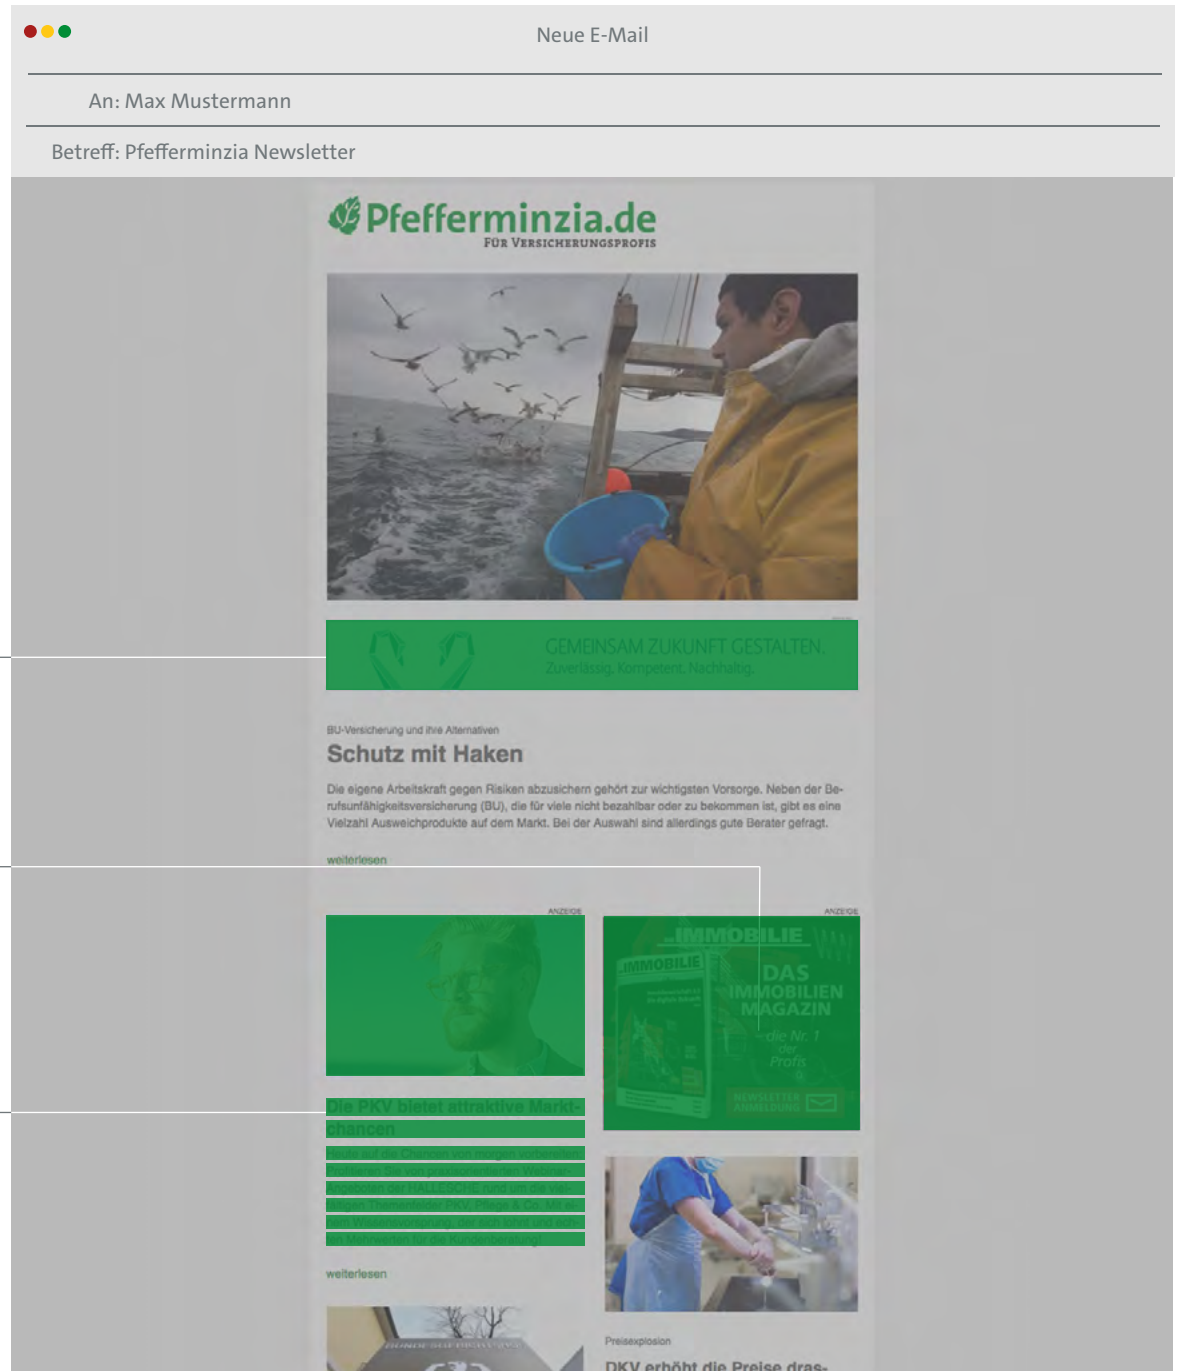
Neue E-Mail

An: Max Mustermann

Betreff: Pfefferminzia Newsletter

Pfefferminzia.de
FÜR VERSICHERUNGSPROFIS

GEMEINSAM ZUKUNFT GESTALTEN.
Zuverlässig. Kompetent. Nachhaltig.

BU-Versicherung und ihre Alternativen

Schutz mit Haken

Die eigene Arbeitskraft gegen Risiken abzusichern gehört zur wichtigsten Vorsorge. Neben der Berufsunfähigkeitsversicherung (BU), die für viele nicht bezahlbar oder zu bekommen ist, gibt es eine Vielzahl Ausweichprodukte auf dem Markt. Bei der Auswahl sind allerdings gute Berater gefragt.

weiterlesen

ANZEIGE

ANZEIGE

IMMOBILIE

IMMOBILIE

DAS IMMOBILIEN MAGAZIN

die Nr. 1 der Profis

NEWSLETTER ANMELDUNG

Die PKV bietet attraktive Marktchancen

Heute auf die Chancen von morgen vorbereiten: Profitieren Sie von praxisorientierten Webinarangeboten der HALLESCHE rund um die wichtigen Themenfelder PKV, Pflege & Co. Mit einem Wissensvorsprung, der sich lohnt und echten Mehrwerten für die Kundenberatung!

weiterlesen

Preisexplosion

DKV erhöht die Preise dras-